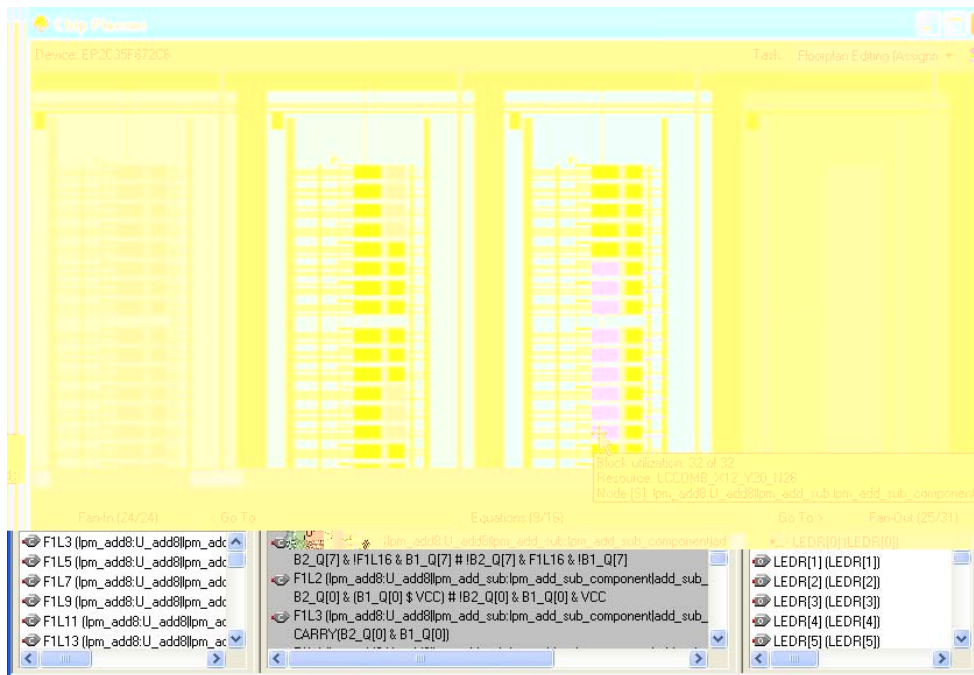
Chip Planner

Device: EP2C35F672C6

Task: Floorplan Editing (Assign

Block utilization: 32 of 32
Resource: LCCOMB_X12_Y30_N26
Mode [S]: lpm_add8:U_add8|lpm_add_sub:lpm_add_sub_component|

Fan-In (24/24)   < Go To   Equations (9/16)   Go To >   Fan-Out (25/31)

F1L3 (lpm_add8:U_add8|lpm_adc
F1L5 (lpm_add8:U_add8|lpm_adc
F1L7 (lpm_add8:U_add8|lpm_adc
F1L9 (lpm_add8:U_add8|lpm_adc
F1L11 (lpm_add8:U_add8|lpm_ac
F1L13 (lpm_add8:U_add8|lpm_ac

lpm_add8:U_add8|lpm_add_sub:lpm_add_sub_component|ad
B2_Q[7] & !F1L16 & B1_Q[7] # !B2_Q[7] & F1L16 & !B1_Q[7]
F1L2 (lpm_add8:U_add8|lpm_add_sub:lpm_add_sub_component|add_sub_
B2_Q[0] & (B1_Q[0] $ VCC) # !B2_Q[0] & B1_Q[0] & VCC
F1L3 (lpm_add8:U_add8|lpm_add_sub:lpm_add_sub_component|add_sub_
CARRY(B2_Q[0] & B1_Q[0])

LEDR[0] (LEDR[0])
LEDR[1] (LEDR[1])
LEDR[2] (LEDR[2])
LEDR[3] (LEDR[3])
LEDR[4] (LEDR[4])
LEDR[5] (LEDR[5])